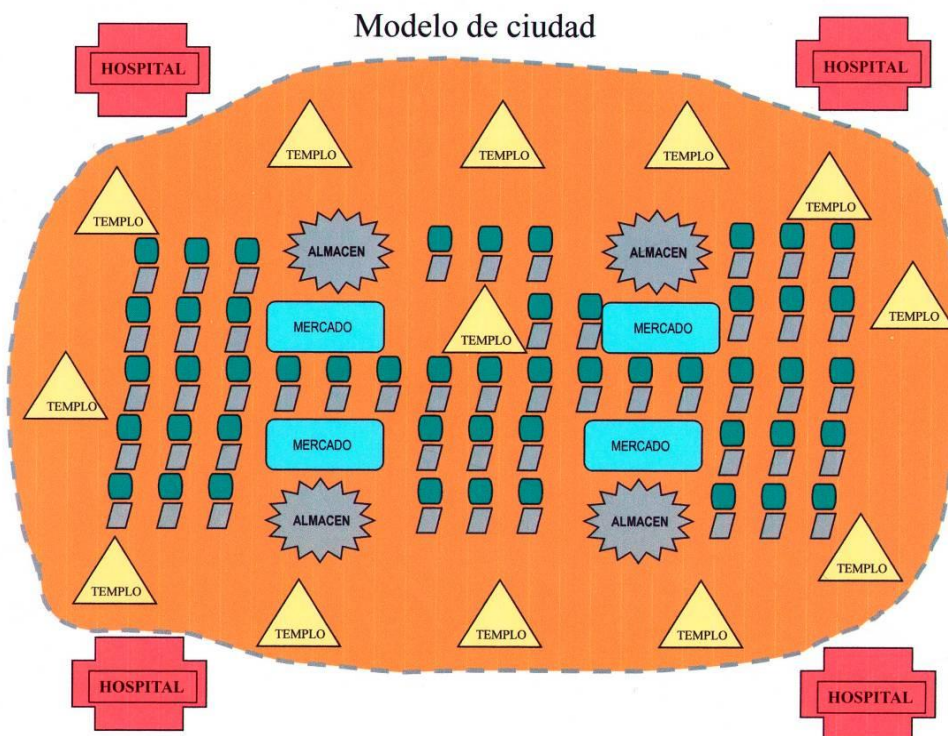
Modelo de ciudad

HOSPITAL

HOSPITAL

TEMPLO

TEMPLO

TEMPLO

TEMPLO

TEMPLO

ALMACEN

ALMACEN

MERCADO

TEMPLO

MERCADO

TEMPLO

TEMPLO

MERCADO

MERCADO

ALMACEN

ALMACEN

TEMPLO

TEMPLO

TEMPLO

TEMPLO

TEMPLO

HOSPITAL

HOSPITAL